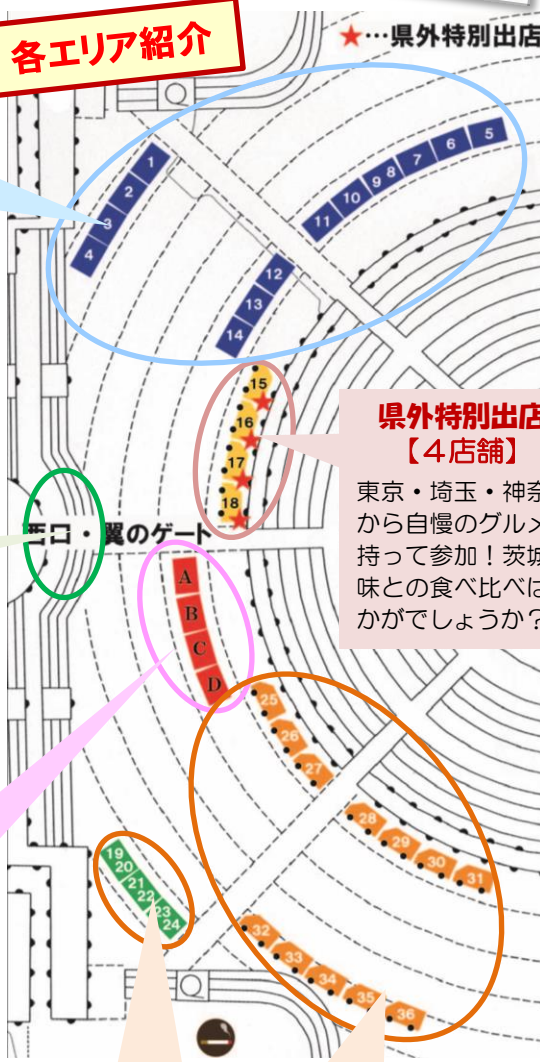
各エリア紹介

★…県外特別出店

1
2
3
4
5
6
7
8
9
10
11
12
13
14
15
16
17
18

県外特別出店
【4店舗】
東京・埼玉・神奈
から自慢のグルメ
持って参加！茨城
味との食べ比べは
かがでしょうか？

西口・翼のゲート

A
B
C
D

25
26
27
28
29
30
31
19
20
21
22
23
24
32
33
34
35
36